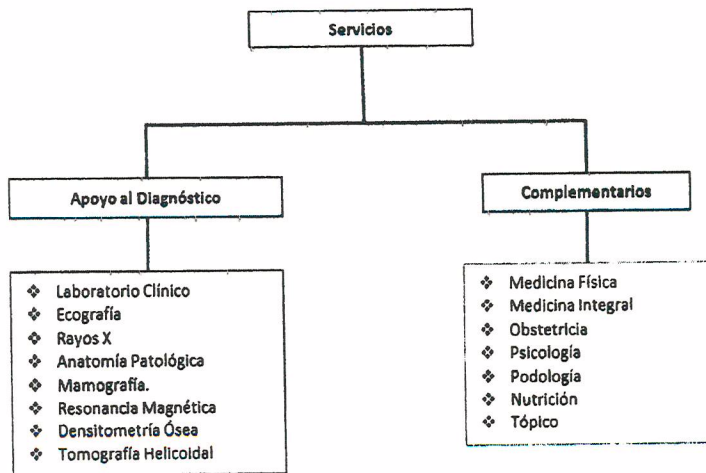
Servicios

Apoyo al Diagnóstico

Complementarios

❖ Laboratorio Clínico
❖ Ecografía
❖ Rayos X
❖ Anatomía Patológica
❖ Mamografía.
❖ Resonancia Magnética
❖ Densitometría Ósea
❖ Tomografía Helicoidal

❖ Medicina Física
❖ Medicina Integral
❖ Obstetricia
❖ Psicología
❖ Podología
❖ Nutrición
❖ Tópico